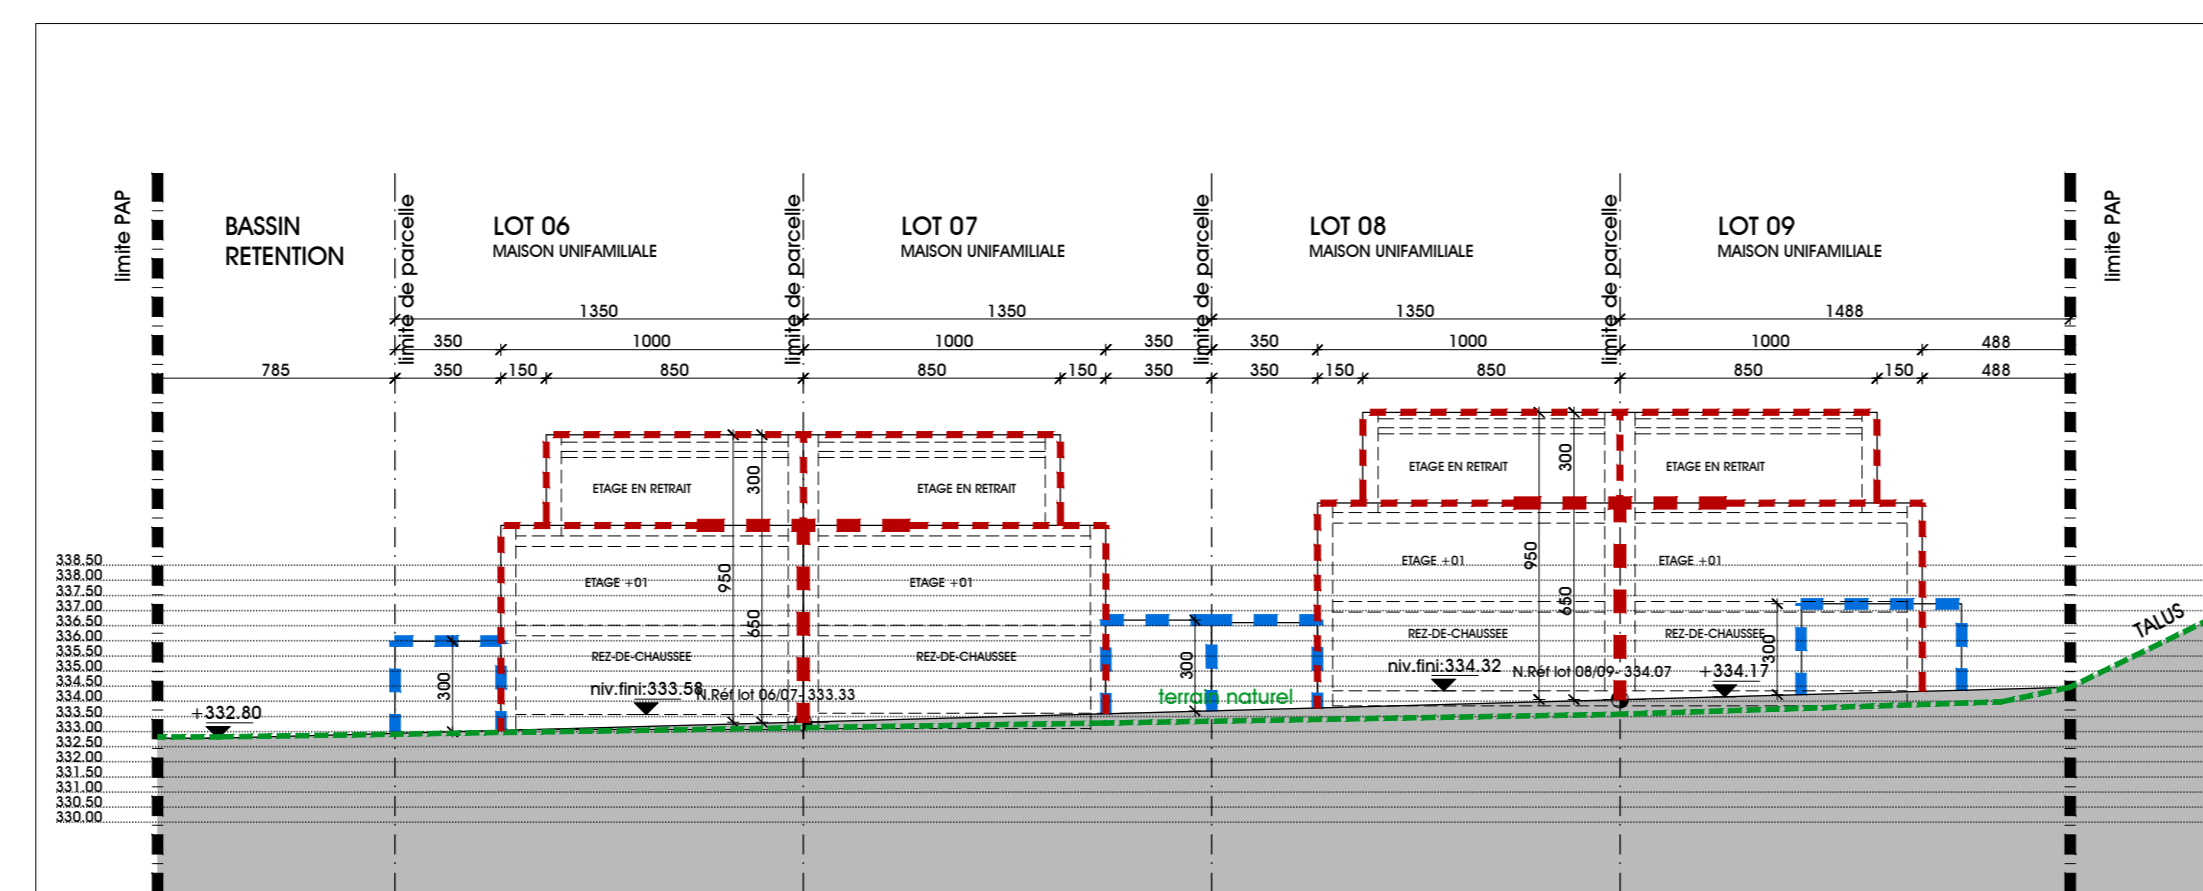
limite PAP

BASSIN RETENTION

limite de parcelle

LOT 06
MAISON UNIFAMILIALE

limite de parcelle

LOT 07
MAISON UNIFAMILIALE

limite de parcelle

LOT 08
MAISON UNIFAMILIALE

limite de parcelle

LOT 09
MAISON UNIFAMILIALE

limite PAP

1350
1350
1350
1488

350 1000
1000 350
350 1000
1000 488

785
350 150 850
850 150 350
350 150 850
850 150 488

ETAGE EN RETRAIT
ETAGE EN RETRAIT
ETAGE EN RETRAIT
ETAGE EN RETRAIT

300
300

950
950

ETAGE +01
ETAGE +01
ETAGE +01
ETAGE +01

650
650

REZ-DE-CHAUSSEE
REZ-DE-CHAUSSEE
REZ-DE-CHAUSSEE
REZ-DE-CHAUSSEE

300
300
300

338.50
338.00
337.50
337.00
336.50
336.00
335.50
335.00
334.50
334.00
333.50
333.00
332.50
332.00
331.50
331.00
330.50
330.00

+332.80

niv.fini:333.58
N.Réf lot 06/07- 333.33

terrain naturel

niv.fini:334.32
N.Réf lot 08/09- 334.07

+334.17

TALUS